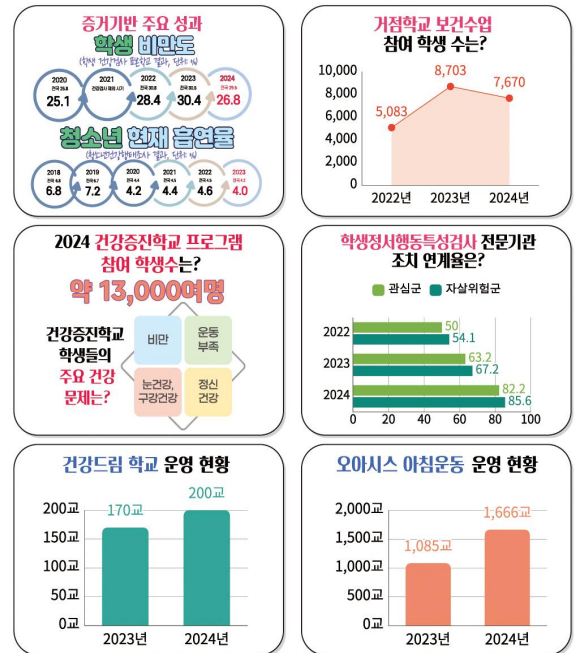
증거기반 주요 성과

학생 비만도

(학생 건강검사 표본조사 결과, 단위 %)

2020 전국 25.8 25.1

2021 전국검사 미실시

2022 전국 29.6 28.4

2023 전국 30.5 30.4

2024 전국 29.8 26.8

청소년 현재 흡연율

(청소년건강행태조사 결과, 단위 %)

2018 전국 6.7 6.8

2019 전국 6.7 7.2

2020 전국 4.4 4.2

2021 전국 4.5 4.4

2022 전국 4.5 4.6

2023 전국 4.2 4.0

거점학교 보건수업 참여 학생 수는?

| | 2022년 | 2023년 | 2024년 |
|---|---|---|---|
| | 5,083 | 8,703 | 7,670 |

10,000
8,000
6,000
4,000
2,000
0

2024 건강증진학교 프로그램 참여 학생수는?

약 13,000여명

건강증진학교 학생들의 주요 건강 문제는?

비만

운동 부족

눈건강, 구강건강

정신 건강

학생정서행동특성검사 전문기관 조치 연계율은?

관심군 자살위험군

| | 관심군 | 자살위험군 |
|---|---|---|
| 2022 | 50 | 54.1 |
| 2023 | 63.2 | 67.2 |
| 2024 | 82.2 | 85.6 |

0 20 40 60 80 100

건강드림 학교 운영 현황

| 2023년 | 2024년 |
|---|---|
| 170교 | 200교 |

200교
150교
100교
50교
0교

오아시스 아침운동 운영 현황

| 2023년 | 2024년 |
|---|---|
| 1,085교 | 1,666교 |

2,000교
1,500교
1,000교
500교
0교